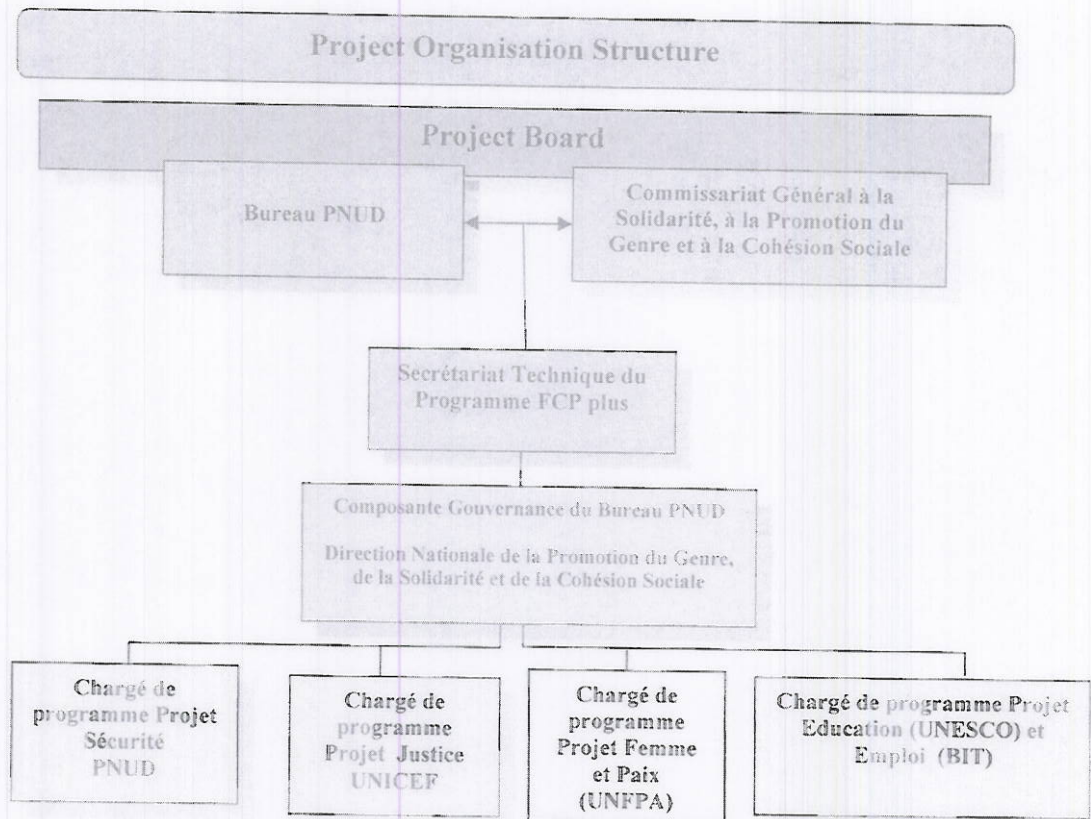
Project Organisation Structure

Project Board

Bureau PNUD

Commissariat Général à la Solidarité, à la Promotion du Genre et à la Cohésion Sociale

Secrétariat Technique du Programme FCP plus

Composante Gouvernance du Bureau PNUD

Direction Nationale de la Promotion du Genre, de la Solidarité et de la Cohésion Sociale

Chargé de programme Projet Sécurité PNUD

Chargé de programme Projet Justice UNICEF

Chargé de programme Projet Femme et Paix (UNFPA)

Chargé de programme Projet Education (UNESCO) et Emploi (BIT)